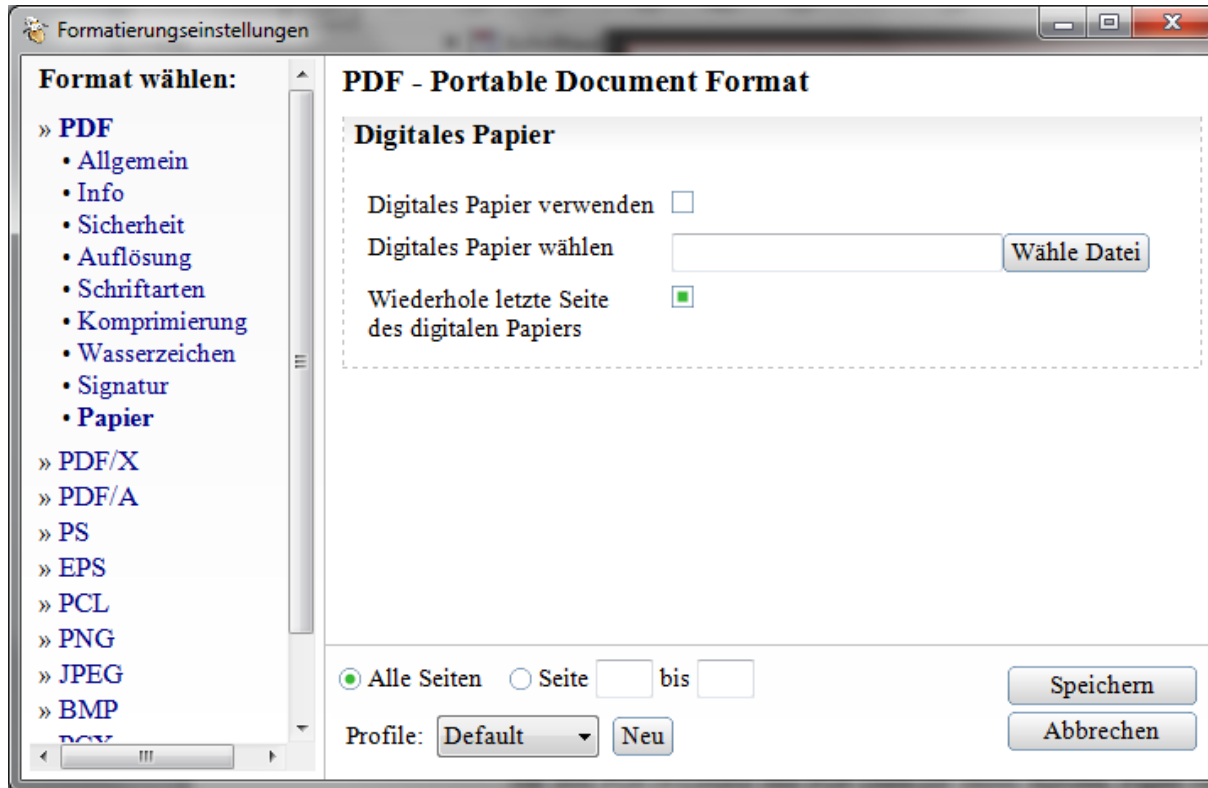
Formatierungseinstellungen

Format wählen:

» PDF
• Allgemein
• Info
• Sicherheit
• Auflösung
• Schriftarten
• Komprimierung
• Wasserzeichen
• Signatur
• Papier

» PDF/X
» PDF/A
» PS
» EPS
» PCL
» PNG
» JPEG
» BMP
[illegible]

PDF - Portable Document Format

Digitales Papier

Digitales Papier verwenden

Digitales Papier wählen Wähle Datei

Wiederhole letzte Seite des digitalen Papiers

Alle Seiten Seite bis

Profile: Default Neu

Speichern

Abbrechen